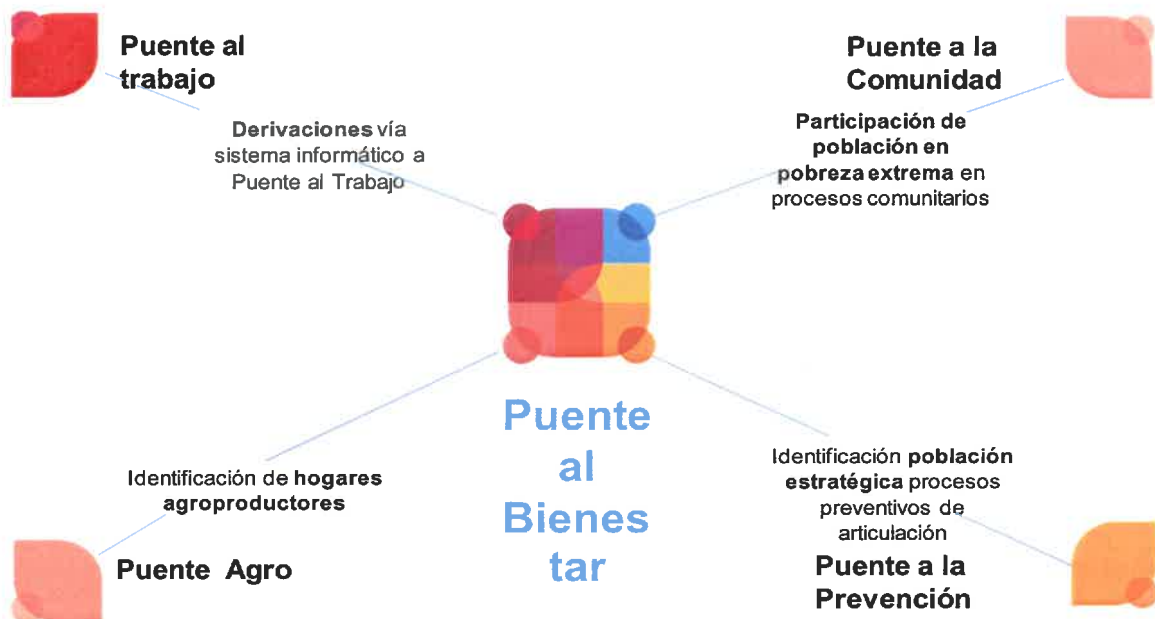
Puente al trabajo

Derivaciones vía sistema informático a Puente al Trabajo

Puente a la Comunidad

Participación de población en pobreza extrema en procesos comunitarios

Puente al Bienes tar

Identificación de hogares agroproductores

Puente Agro

Identificación población estratégica procesos preventivos de articulación

Puente a la Prevención